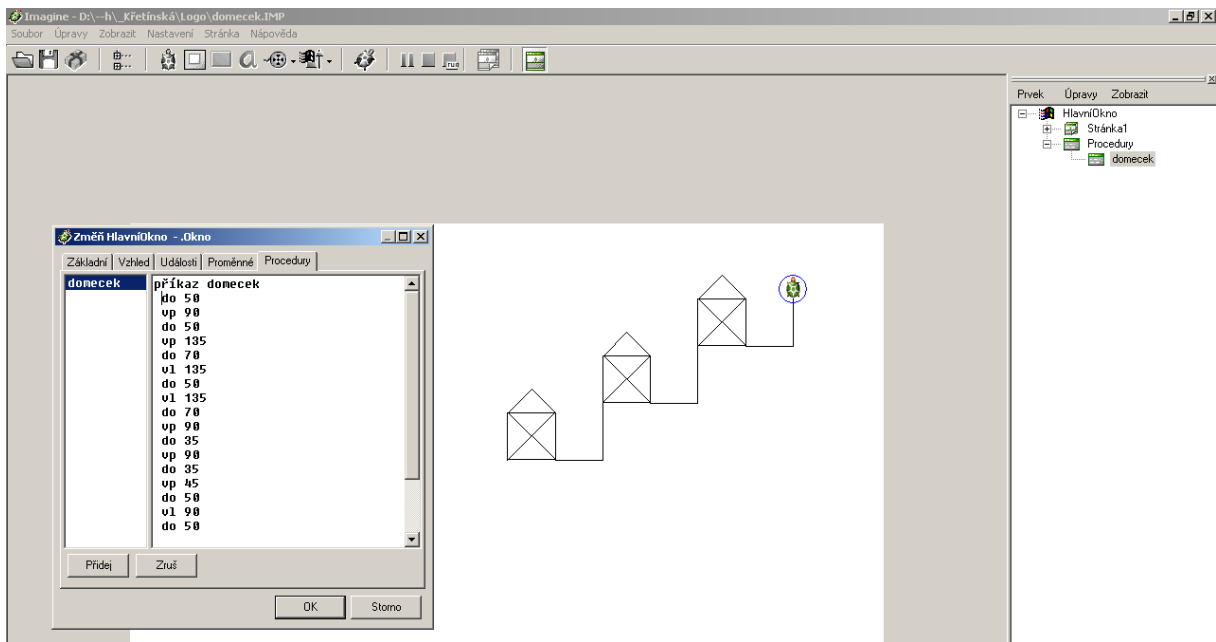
Imagine - D:\--h\_Křetínská\Logo\domecek.IMP

Soubor Úpravy Zobrazit Nastavení Stránka Nápověda

Prvek Úpravy Zobrazit

HlavníOkno
Stránka1
Procedury
domecek

Změň HlavníOkno - .Okno

Základní Vzhled Události Proměnné Procedury

domecek

příkaz domecek
do 50
vp 90
do 50
vp 135
do 70
vl 135
do 50
vl 135
do 70
vp 90
do 35
vp 90
do 35
vp 45
do 50
vl 90
do 50

Přidej Zruš

OK Storno